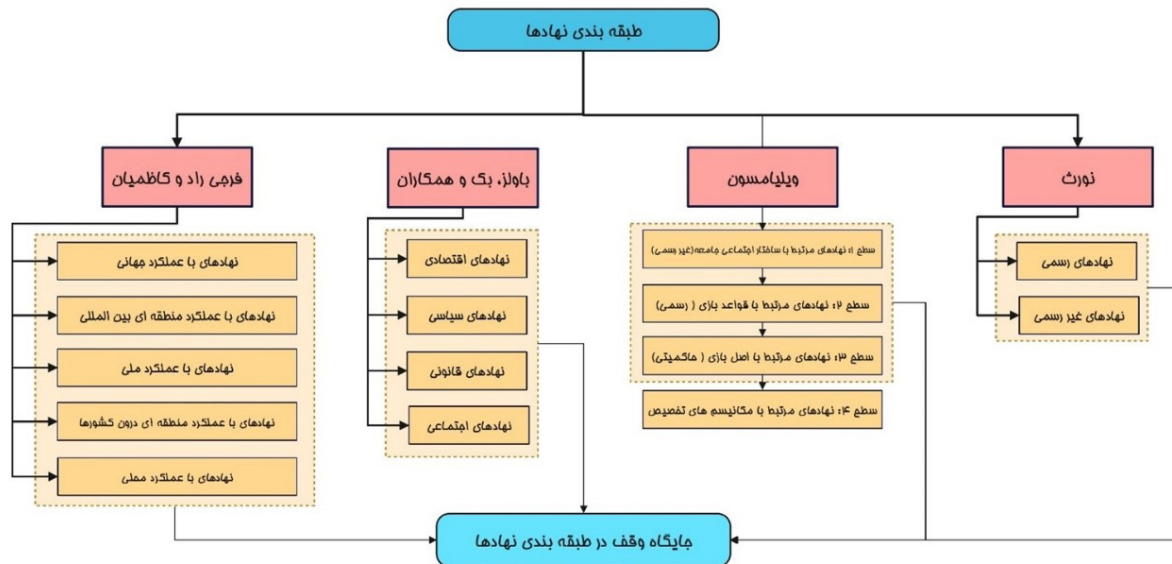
طبقه بندی نهادها

نورث

نهادهای رسمی

نهادهای غیر رسمی

ویلیامسون

سطح ۱: نهادهای مرتبط با ساختار اجتماعی جامعه(غیر رسمی)

سطح ۲: نهادهای مرتبط با قواعد بازی ( رسمی)

سطح ۳: نهادهای مرتبط با اصل بازی ( حاکمیتی)

سطح ۴: نهادهای مرتبط با مکانیسم های تخصیص

باولز، بک و همکاران

نهادهای اقتصادی

نهادهای سیاسی

نهادهای قانونی

نهادهای اجتماعی

فرجی راد و کاظمیان

نهادهای با عملکرد جهانی

نهادهای با عملکرد منطقه ای بین المللی

نهادهای با عملکرد ملی

نهادهای با عملکرد منطقه ای درون کشورها

نهادهای با عملکرد محلی

جایگاه وقف در طبقه بندی نهادها